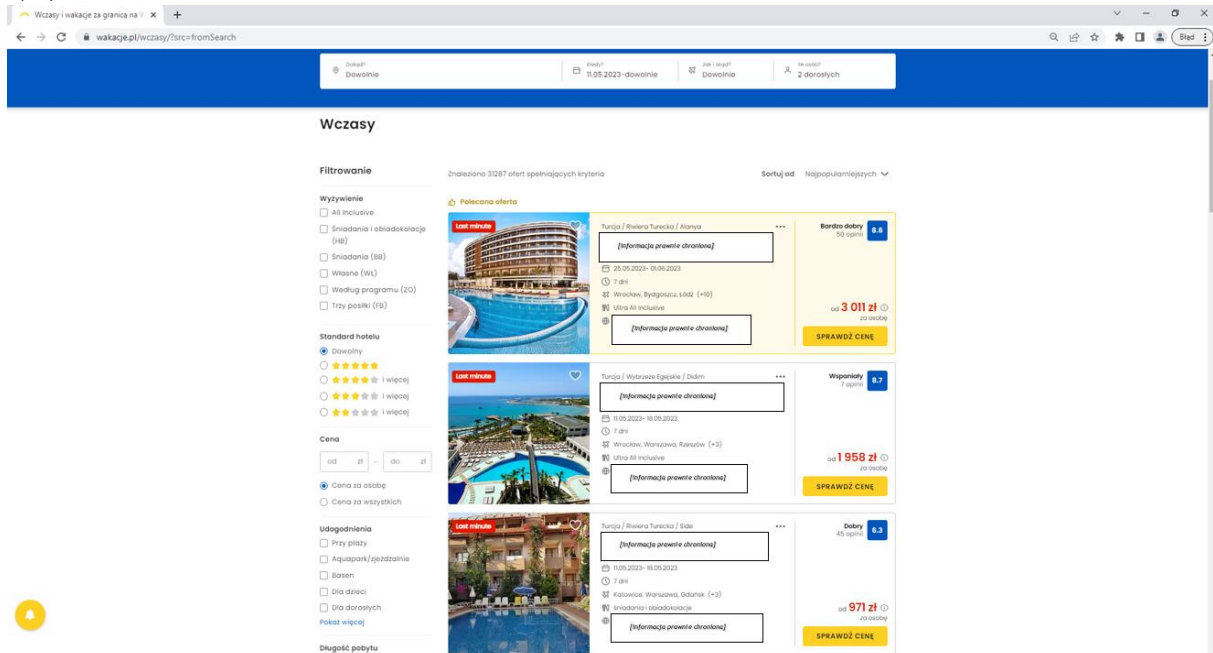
Wczasy i wakacje za granicą na W ×
+
wakacje.pl/wczasy/?src=fromSearch
Błąd

Dokąd?
Dowolnie
Kiedy?
11.05.2023-dowolnie
Jak i skąd?
Dowolnie
Ile osób?
2 dorosłych

Wczasy

Filtrowanie

Wyżywienie
All inclusive
Śniadania i obiadokolacje (HB)
Śniadania (BB)
Własne (WL)
Według programu (ZO)
Trzy posiłki (FB)

Standard hotelu
Dowolny
i więcej
i więcej
i więcej

Cena
od zł — do zł
Cena za osobę
Cena za wszystkich

Udogodnienia
Przy plaży
Aquapark/zjeżdżalnie
Basen
Dla dzieci
Dla dorosłych
Pokaż więcej

Długość pobytu

Znaleziono 31287 ofert spełniających kryteria
Sortuj od Najpopularniejszych

Polecana oferta

Last minute
Turcja / Riwiera Turecka / Alanya
[Informacja prawnie chroniona]
25.05.2023- 01.06.2023
7 dni
Wrocław, Bydgoszcz, Łódź (+10)
Ultra All Inclusive
[Informacja prawnie chroniona]
Bardzo dobry
50 opinii
8.6
od 3 011 zł
za osobę
SPRAWDŹ CENĘ

Last minute
Turcja / Wybrzeże Egejskie / Didim
[Informacja prawnie chroniona]
11.05.2023- 18.05.2023
7 dni
Wrocław, Warszawa, Rzeszów (+3)
Ultra All Inclusive
[Informacja prawnie chroniona]
Wspaniały
7 opinii
8.7
od 1 958 zł
za osobę
SPRAWDŹ CENĘ

Last minute
Turcja / Riwiera Turecka / Side
[Informacja prawnie chroniona]
11.05.2023- 18.05.2023
7 dni
Katowice, Warszawa, Gdańsk (+3)
Śniadania i obiadokolacje
[Informacja prawnie chroniona]
Dobry
45 opinii
6.2
od 971 zł
za osobę
SPRAWDŹ CENĘ